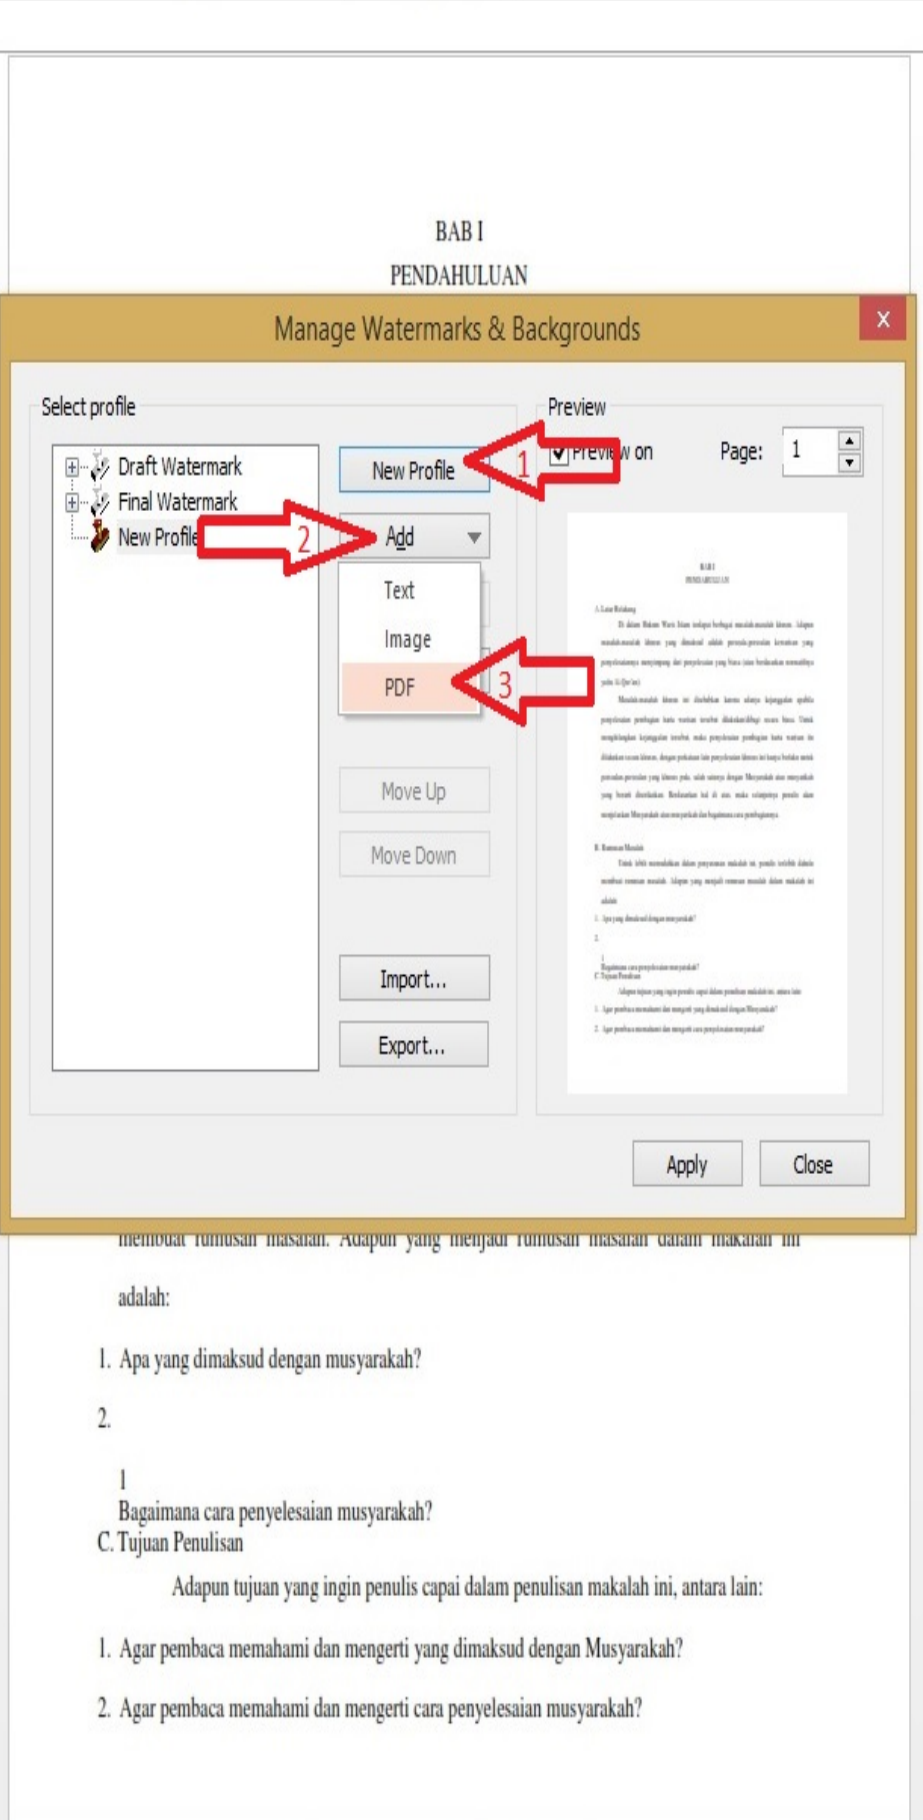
BAB I
PENDAHULUAN

Manage Watermarks & Backgrounds

x

Select profile

Draft Watermark
Final Watermark
New Profile

New Profile

1

Add

2

Text
Image
PDF

3

Move Up
Move Down

Import...
Export...

Preview

Preview on

Page: 1

Apply
Close

membuat rumusan masalah. Adapun yang menjadi rumusan masalah dalam makalah ini adalah:

1. Apa yang dimaksud dengan musyarakah?

2.

1
Bagaimana cara penyelesaian musyarakah?
C. Tujuan Penulisan

Adapun tujuan yang ingin penulis capai dalam penulisan makalah ini, antara lain:

1. Agar pembaca memahami dan mengerti yang dimaksud dengan Musyarakah?

2. Agar pembaca memahami dan mengerti cara penyelesaian musyarakah?